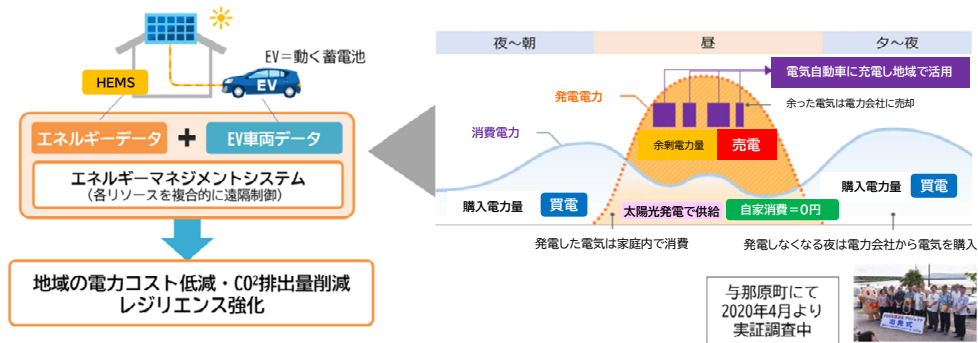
EV＝動く蓄電池

HEMS

EV

エネルギーデータ ＋ EV車両データ

エネルギーマネジメントシステム
（各リソースを複合的に遠隔制御）

地域の電力コスト低減・CO²排出量削減
レジリエンス強化

夜～朝

昼

夕～夜

電気自動車に充電し地域で活用

発電電力

余った電気は電力会社に売却

消費電力

余剰電力量

売電

購入電力量

買電

購入電力量

買電

太陽光発電で供給

自家消費＝0円

発電した電気は家庭内で消費

発電しなくなる夜は電力会社から電気を購入

与那原町にて
2020年4月より
実証調査中

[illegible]
出発式